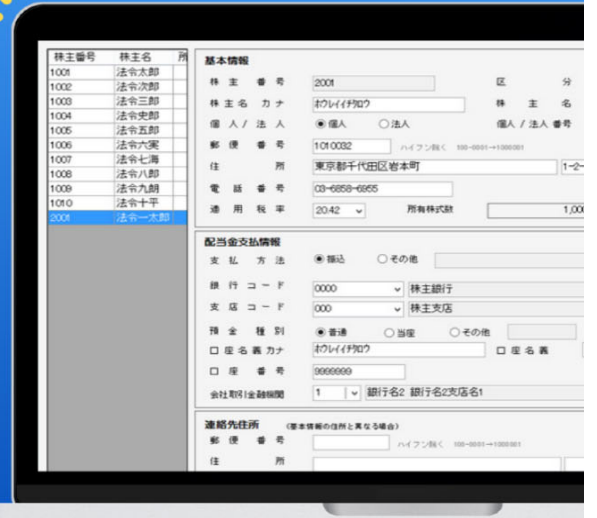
| 株主番号 | 株主名 | 所 |
|---|---|---|
| 1001 | 法令太郎 | |
| 1002 | 法令次郎 | |
| 1003 | 法令三郎 | |
| 1004 | 法令史郎 | |
| 1005 | 法令五郎 | |
| 1006 | 法令六実 | |
| 1007 | 法令七海 | |
| 1008 | 法令八郎 | |
| 1009 | 法令九郎 | |
| 1010 | 法令十平 | |
| 2001 | 法令一太郎 | |

基本情報

株主番号 2001
区分
株主名カナ ﾎｳﾚｲｲﾁﾀﾛｳ
株主名
個人／法人 ● 個人 ○ 法人
個人／法人番号
郵便番号 1010032 ハイフン抜く 100-0001→1000001
住所 東京都千代田区岩本町 1-2-
電話番号 03-6858-6955
適用税率 20.42
所有株式数 1,000

配当金支払情報

支払方法 ● 振込 ○ その他
銀行コード 0000 株主銀行
支店コード 000 株主支店
預金種別 ● 普通 ○ 当座 ○ その他
口座名義カナ ﾎｳﾚｲｲﾁﾀﾛｳ
口座名義
口座番号 9999999
会社取引金融機関 1 銀行名2 銀行名2支店名1

連絡先住所 （基本情報の住所と異なる場合）
郵便番号 ハイフン抜く 100-0001→1000001
住所